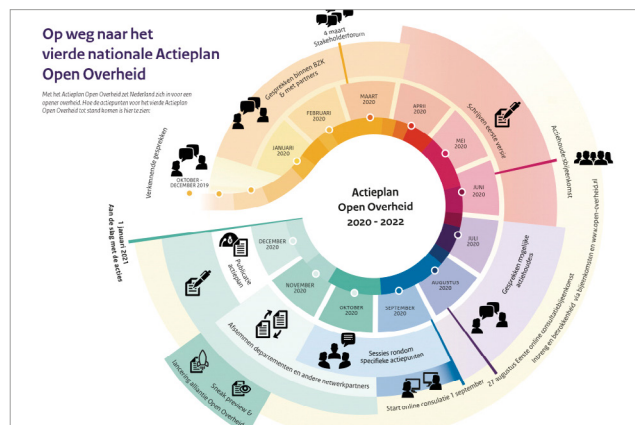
Op weg naar het vierde nationale Actieplan Open Overheid

Met het Actieplan Open Overheid zet Nederland zich in voor een opener overheid. Hoe de actiepunten voor het vierde Actieplan Open Overheid tot stand komen is hier te zien.

4 maart Stakeholderforum

Verkennende gesprekken

OKTOBER - DECEMBER 2019

Gesprekken binnen BZK & met partners

JANUARI 2020

FEBRUARI 2020

MAART 2020

APRIL 2020

MEI 2020

JUNI 2020

JULI 2020

AUGUSTUS 2020

SEPTEMBER 2020

OKTOBER 2020

NOVEMBER 2020

DECEMBER 2020

Schrijven eerste versie

Actieplan-bijeenkomst

Gesprekken mogelijke actiehouders

27 augustus Eerste online consultatiebijeenkomst

Interesse en betrokkenheid via bijeenkomsten en www.open-overheid.nl

Start online consultatie 1 september

Sessies rondom specifieke actiepunten

Afstemmen departementen en andere netwerkpartners

Publicatie actieplan

1 januari 2021 Aan de slag met de acties

Sneak preview & lancering alliantie Open Overheid

Actieplan Open Overheid 2020 - 2022